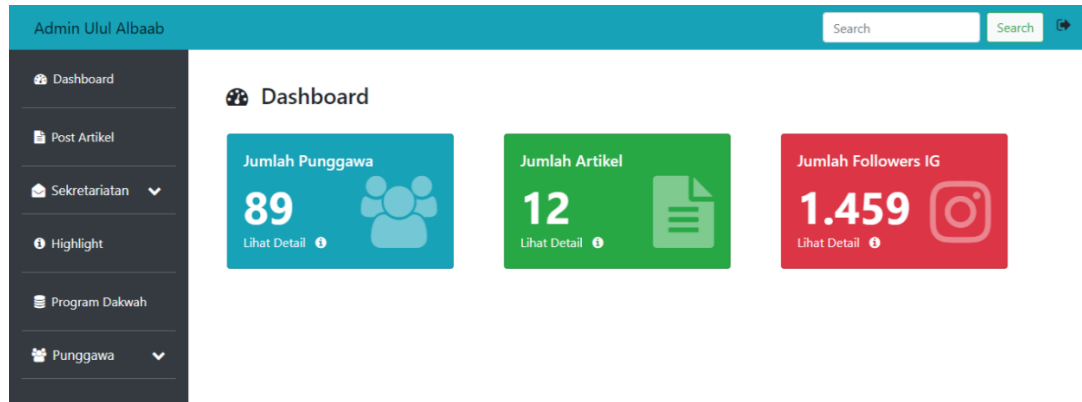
Admin Ulul Albaab

Search

Search

Dashboard

Post Artikel

Sekretariatan

Highlight

Program Dakwah

Punggawa

Dashboard

Jumlah Punggawa

89

Lihat Detail

Jumlah Artikel

12

Lihat Detail

Jumlah Followers IG

1.459

Lihat Detail